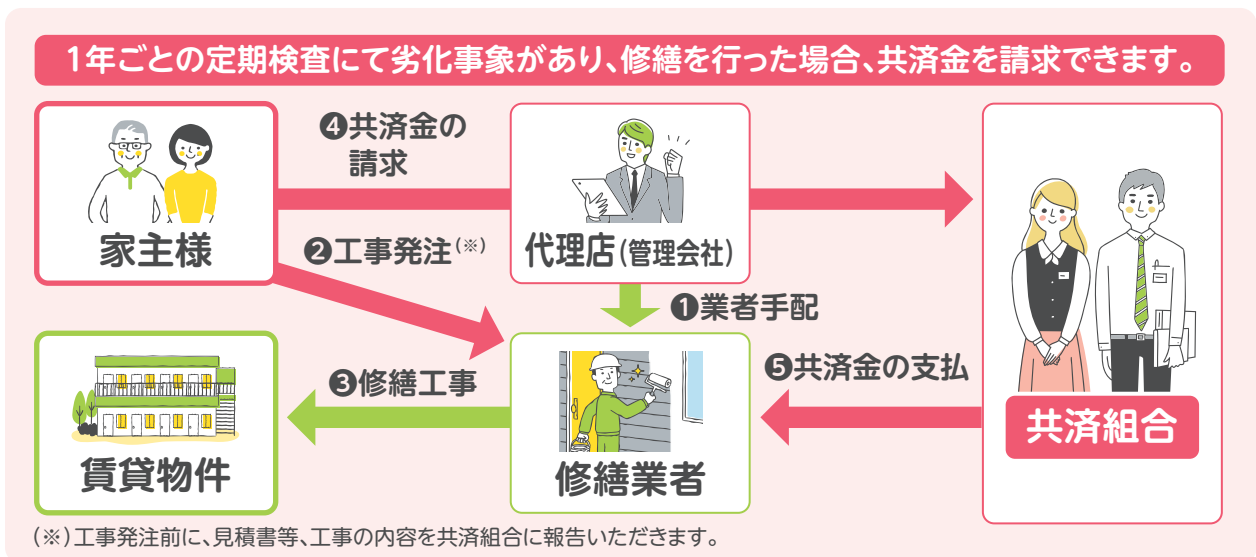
1年ごとの定期検査にて劣化事象があり、修繕を行った場合、共済金を請求できます。

家主様

❹共済金の請求

代理店(管理会社)

共済組合

❷工事発注(※)

❶業者手配

❺共済金の支払

❸修繕工事

賃貸物件

修繕業者

(※)工事発注前に、見積書等、工事の内容を共済組合に報告いただきます。